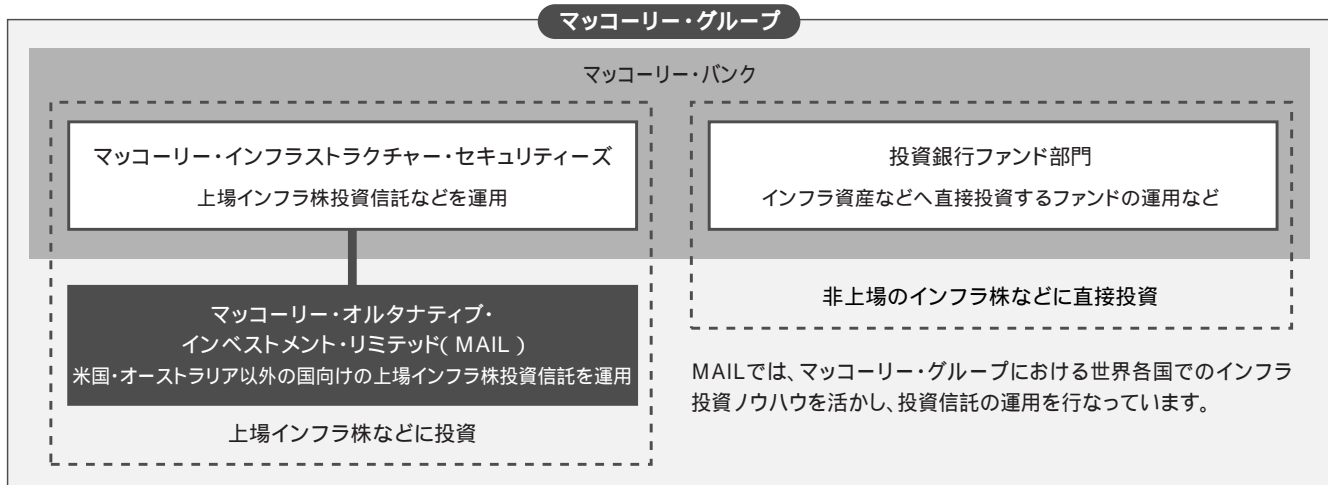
マッコーリー・グループ

マッコーリー・バンク

マッコーリー・インフラストラクチャー・セキュリティーズ
上場インフラ株投資信託などを運用

マッコーリー・オルタナティブ・インベストメント・リミテッド( MAIL )
米国・オーストラリア以外の国向けの上場インフラ株投資信託を運用

上場インフラ株などに投資

投資銀行ファンド部門
インフラ資産などへ直接投資するファンドの運用など

非上場のインフラ株などに直接投資

MAILでは、マッコーリー・グループにおける世界各国でのインフラ投資ノウハウを活かし、投資信託の運用を行なっています。